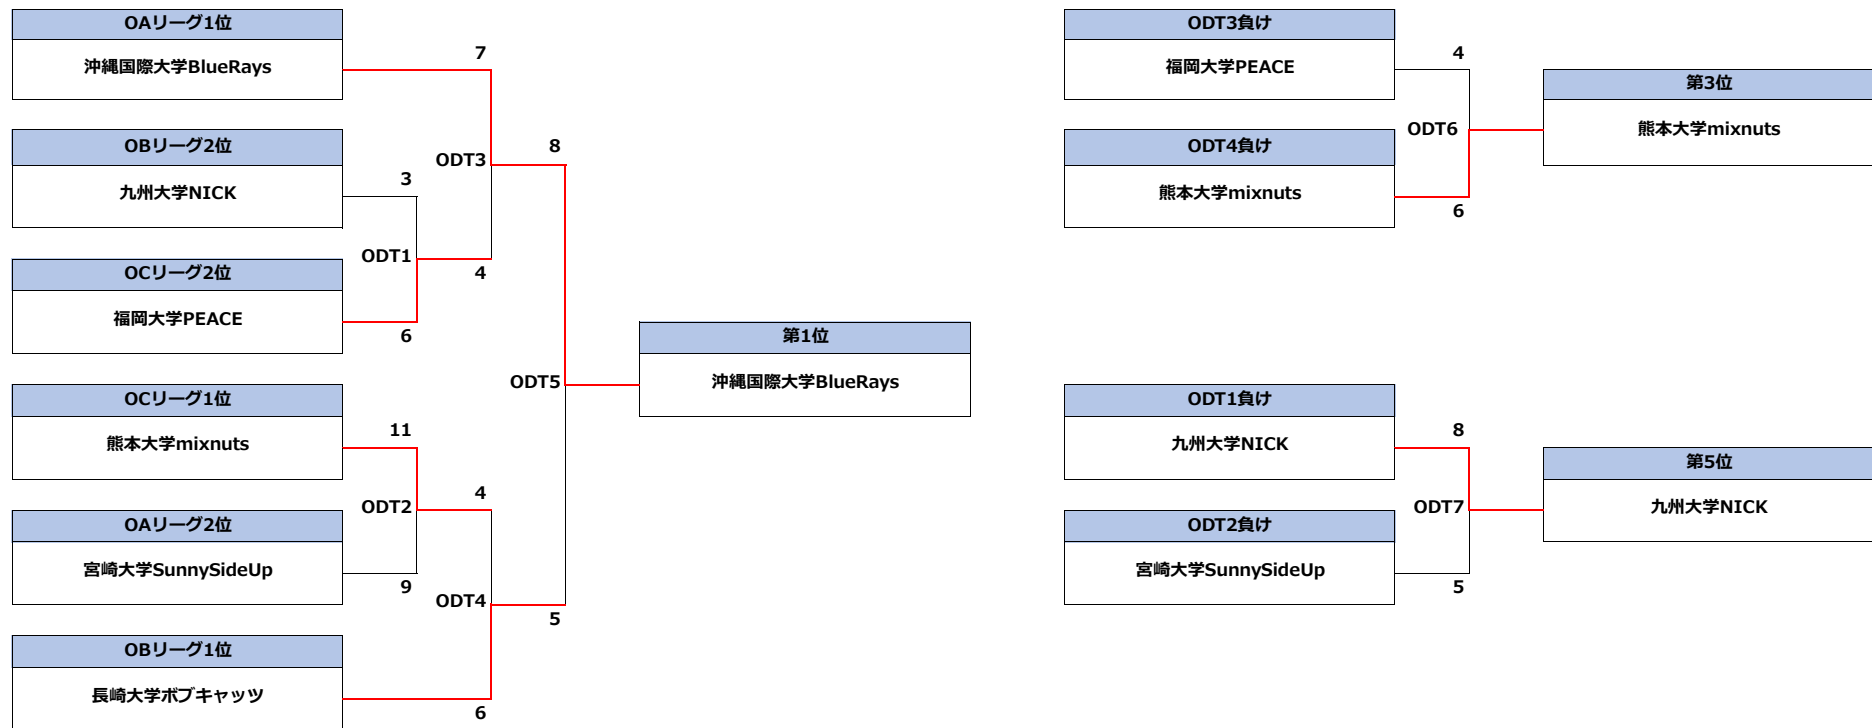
OAリーグ1位
沖縄国際大学BlueRays
7

OBリーグ2位
九州大学NICK
3

ODT3
8

ODT1
4

OCリーグ2位
福岡大学PEACE
6

第1位
沖縄国際大学BlueRays

ODT5

OCリーグ1位
熊本大学mixnuts
11

ODT2
4

OAリーグ2位
宮崎大学SunnySideUp
9

ODT4
5

OBリーグ1位
長崎大学ボブキャッツ
6

ODT3負け
福岡大学PEACE
4

ODT6

第3位
熊本大学mixnuts

ODT4負け
熊本大学mixnuts
6

ODT1負け
九州大学NICK
8

第5位
九州大学NICK

ODT7

ODT2負け
宮崎大学SunnySideUp
5